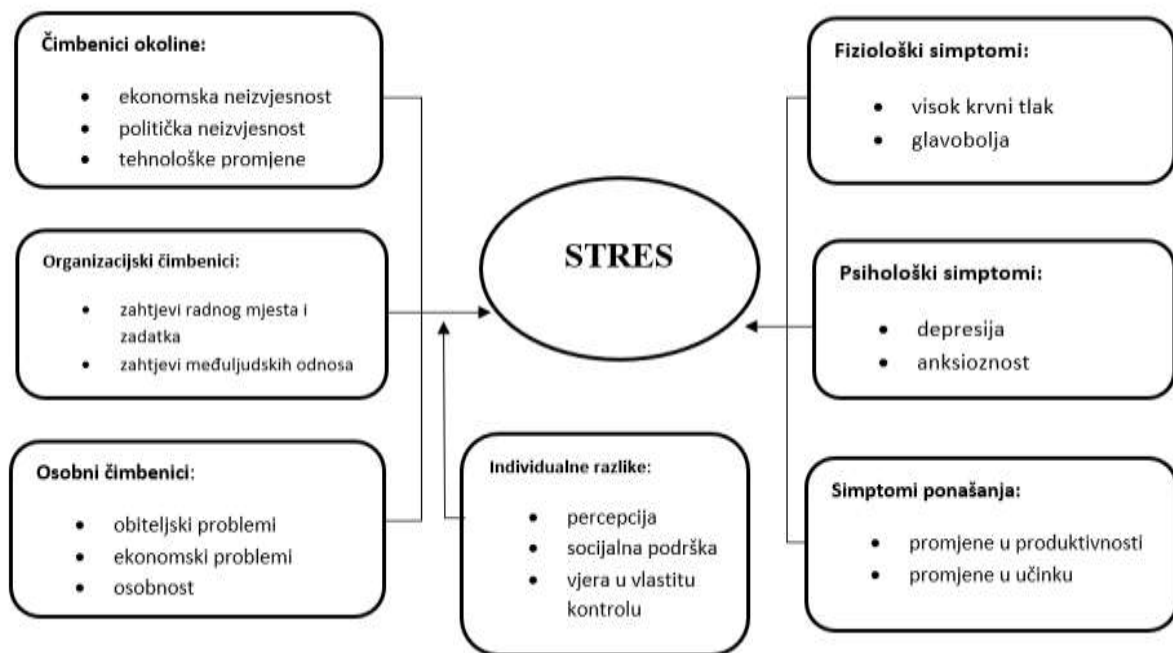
Čimbenici okoline:

- ekonomska neizvjesnost
- politička neizvjesnost
- tehnološke promjene

Organizacijski čimbenici:

- zahtjevi radnog mjesta i zadatka
- zahtjevi međuljudskih odnosa

Osobni čimbenici:

- obiteljski problemi
- ekonomski problemi
- osobnost

STRES

Individualne razlike:

- percepcija
- socijalna podrška
- vjera u vlastitu kontrolu

Fiziološki simptomi:

- visok krvni tlak
- glavobolja

Psihološki simptomi:

- depresija
- anksioznost

Simptomi ponašanja:

- promjene u produktivnosti
- promjene u učinku